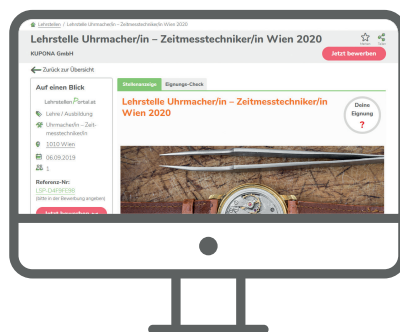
Lehrstellen / Lehrstelle Uhrmacher/in – Zeitmesstechniker/in Wien 2020

Lehrstelle Uhrmacher/in – Zeitmesstechniker/in Wien 2020

KUPONA GmbH

Merken Teilen

Jetzt bewerben

Zurück zur Übersicht

Auf einen Blick

LehrstellenPortal.at

Lehre / Ausbildung

Uhrmacher/in – Zeitmesstechniker/in

1010 Wien

06.09.2019

1

Referenz-Nr:
LSP-D4F9FE99
(bitte in der Bewerbung angeben)

Jetzt bewerben

Stelleninserat

Eignungs-Check

Lehrstelle Uhrmacher/in – Zeitmesstechniker/in Wien 2020

Deine Eignung
?